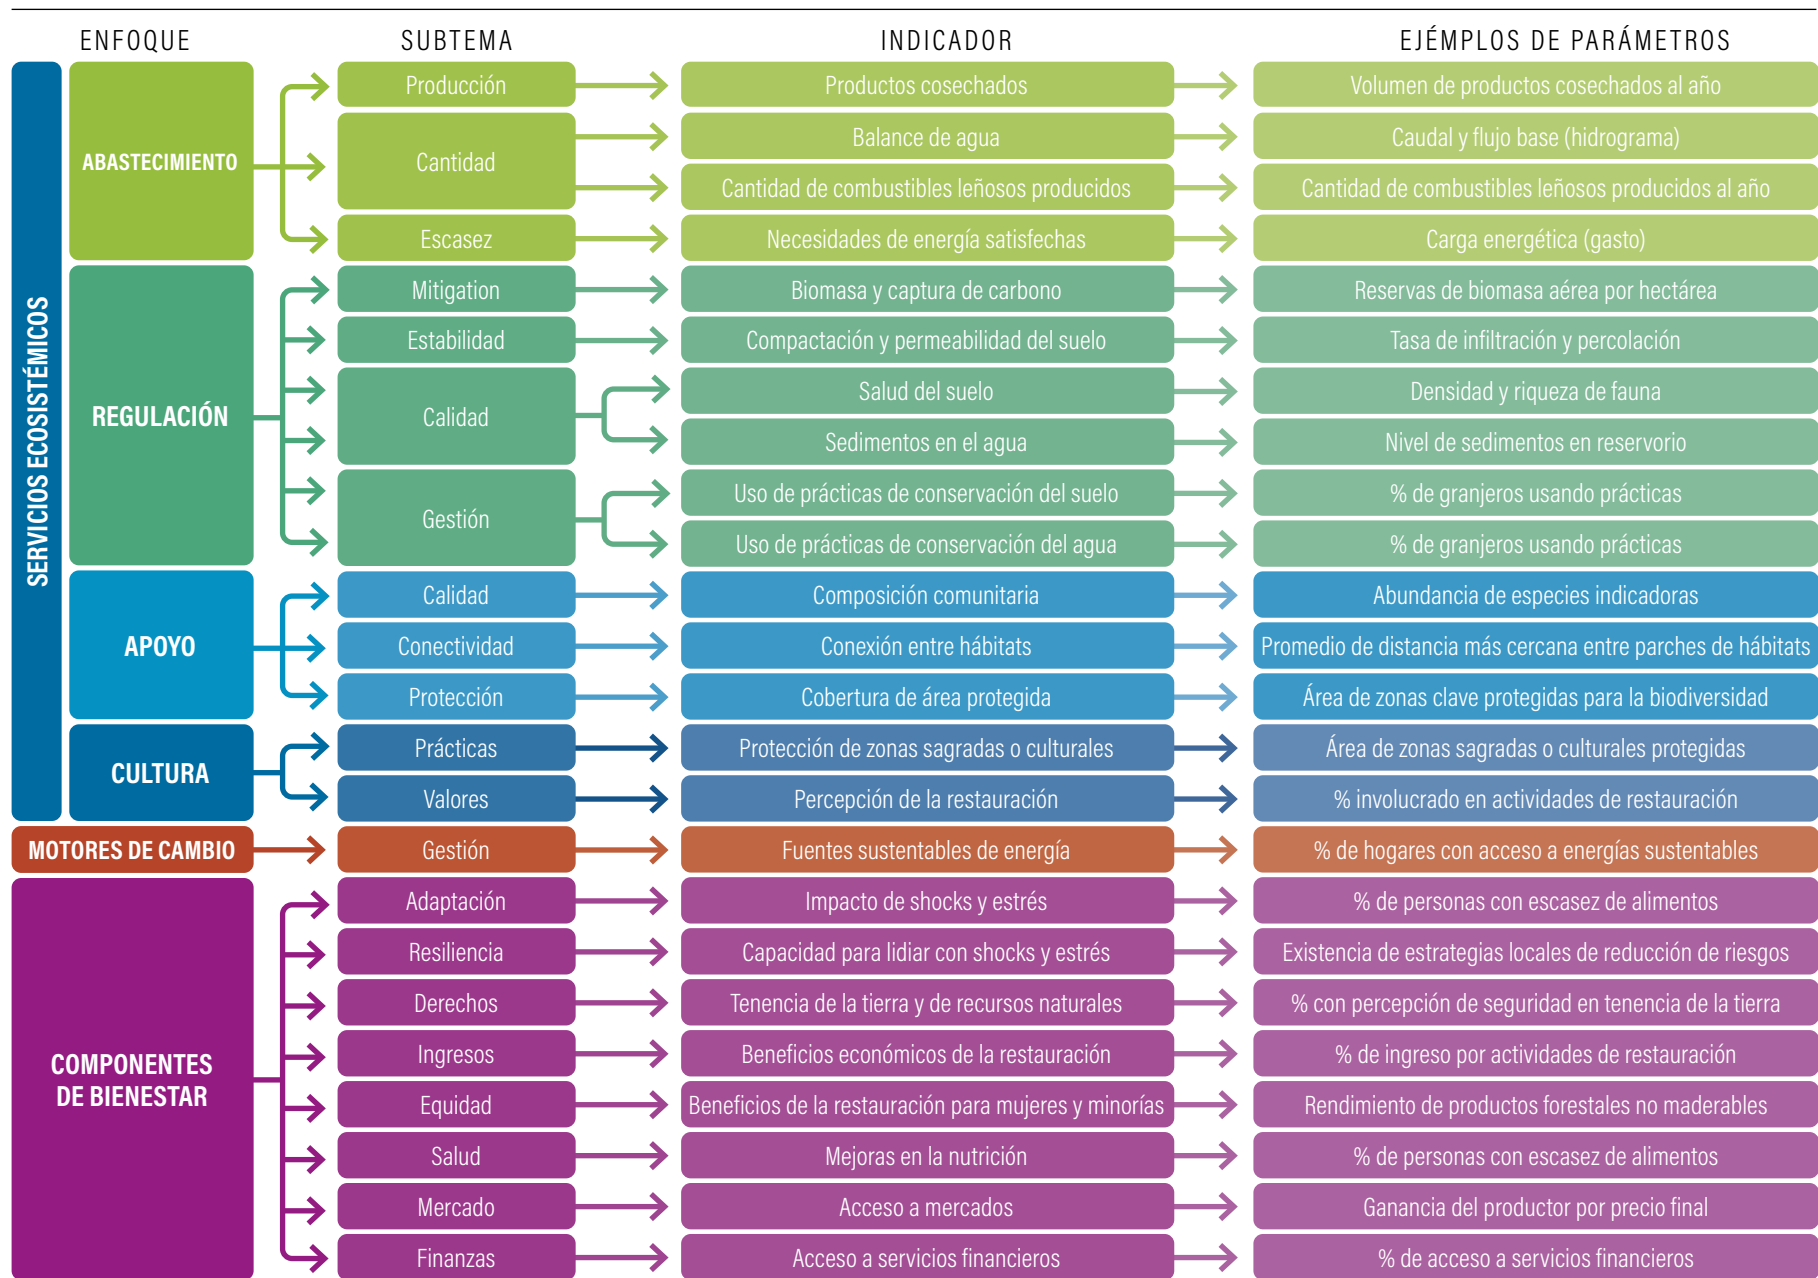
| ENFOQUE | SUBTEMA | INDICADOR | EJÉMPLOS DE PARÁMETROS |
|---|---|---|---|
| SERVICIOS ECOSISTÉMICOS – ABASTECIMIENTO | Producción | Productos cosechados | Volumen de productos cosechados al año |
| | Cantidad | Balance de agua | Caudal y flujo base (hidrograma) |
| | | Cantidad de combustibles leñosos producidos | Cantidad de combustibles leñosos producidos al año |
| | Escasez | Necesidades de energía satisfechas | Carga energética (gasto) |
| REGULACIÓN | Mitigation | Biomasa y captura de carbono | Reservas de biomasa aérea por hectárea |
| | Estabilidad | Compactación y permeabilidad del suelo | Tasa de infiltración y percolación |
| | Calidad | Salud del suelo | Densidad y riqueza de fauna |
| | | Sedimentos en el agua | Nivel de sedimentos en reservorio |
| | Gestión | Uso de prácticas de conservación del suelo | % de granjeros usando prácticas |
| | | Uso de prácticas de conservación del agua | % de granjeros usando prácticas |
| APOYO | Calidad | Composición comunitaria | Abundancia de especies indicadoras |
| | Conectividad | Conexión entre hábitats | Promedio de distancia más cercana entre parches de hábitats |
| | Protección | Cobertura de área protegida | Área de zonas clave protegidas para la biodiversidad |
| CULTURA | Prácticas | Protección de zonas sagradas o culturales | Área de zonas sagradas o culturales protegidas |
| | Valores | Percepción de la restauración | % involucrado en actividades de restauración |
| MOTORES DE CAMBIO | Gestión | Fuentes sustentables de energía | % de hogares con acceso a energías sustentables |
| COMPONENTES DE BIENESTAR | Adaptación | Impacto de shocks y estrés | % de personas con escasez de alimentos |
| | Resiliencia | Capacidad para lidiar con shocks y estrés | Existencia de estrategias locales de reducción de riesgos |
| | Derechos | Tenencia de la tierra y de recursos naturales | % con percepción de seguridad en tenencia de la tierra |
| | Ingresos | Beneficios económicos de la restauración | % de ingreso por actividades de restauración |
| | Equidad | Beneficios de la restauración para mujeres y minorías | Rendimiento de productos forestales no maderables |
| | Salud | Mejoras en la nutrición | % de personas con escasez de alimentos |
| | Mercado | Acceso a mercados | Ganancia del productor por precio final |
| | Finanzas | Acceso a servicios financieros | % de acceso a servicios financieros |